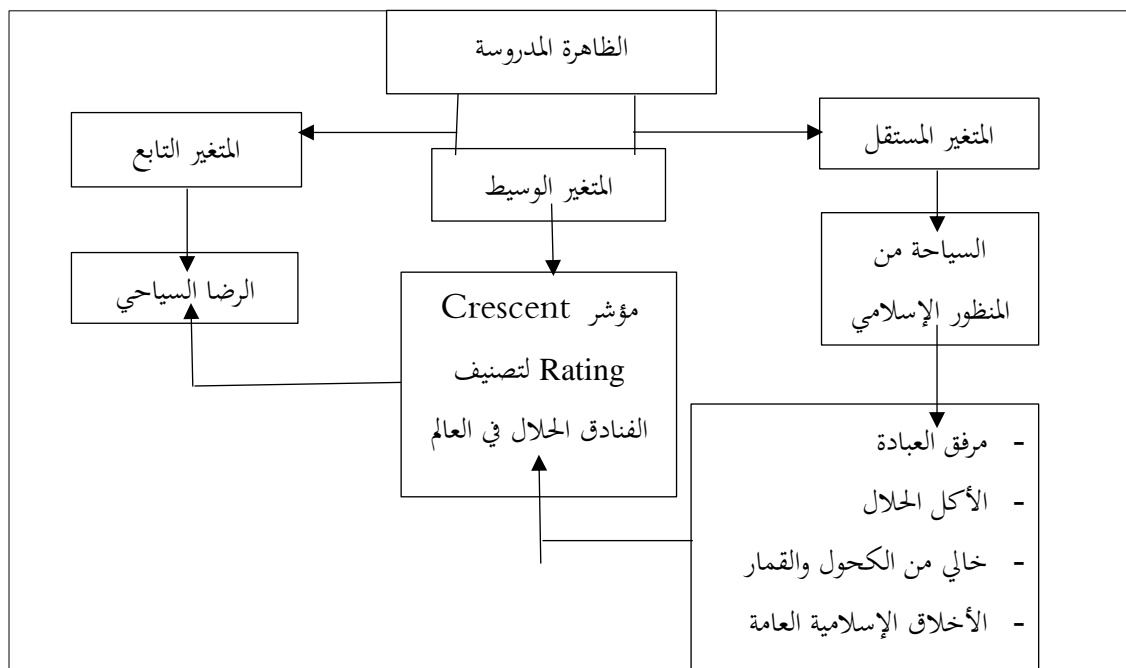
الظاهرة المدروسة

المتغير المستقل

المتغير الوسيط

المتغير التابع

السياحة من المنظور الإسلامي

مؤشر Crescent Rating لتصنيف الفنادق الحلال في العالم

الرضا السياحي

- مرفق العبادة
- الأكل الحلال
- خالي من الكحول والقمار
- الأخلاق الإسلامية العامة